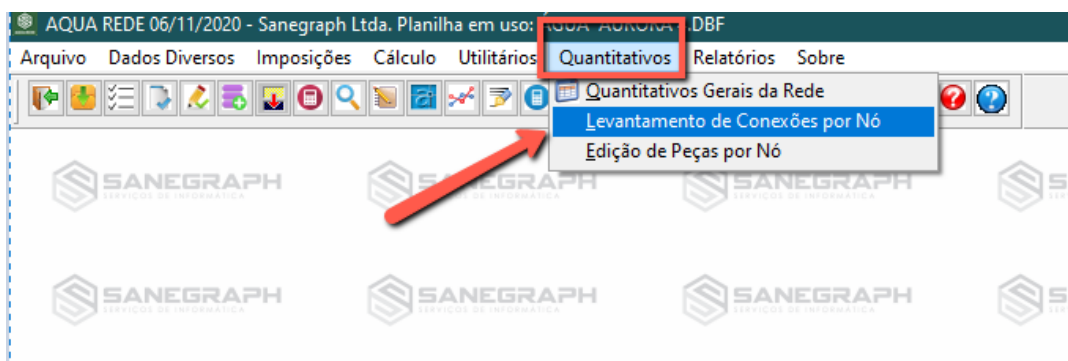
AQUA REDE 06/11/2020 - Sanegraph Ltda. Planilha em uso: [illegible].DBF

Arquivo Dados Diversos Imposições Cálculo Utilitários Quantitativos Relatórios Sobre

Quantitativos Gerais da Rede
Levantamento de Conexões por Nó
Edição de Peças por Nó

SANEGRAPH
SERVIÇOS DE INFORMÁTICA
SANEGRAPH
SERVIÇOS DE INFORMÁTICA
SANEGRAPH
SERVIÇOS DE INFORMÁTICA
SANEGRAPH
SERVIÇOS DE INFORMÁTICA
SANEGRAPH
SERVIÇOS DE INFORMÁTICA
SANEGRAPH
SERVIÇOS DE INFORMÁTICA